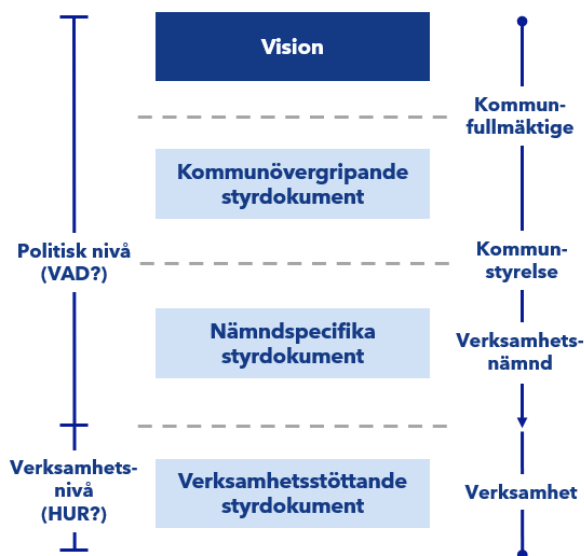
Vision

Kommunövergripande styrdokument

Nämndspecifika styrdokument

Verksamhetsstöttande styrdokument

Politisk nivå (VAD?)

Verksamhetsnivå (HUR?)

Kommunfullmäktige

Kommunstyrelse

Verksamhetsnämnd

Verksamhet